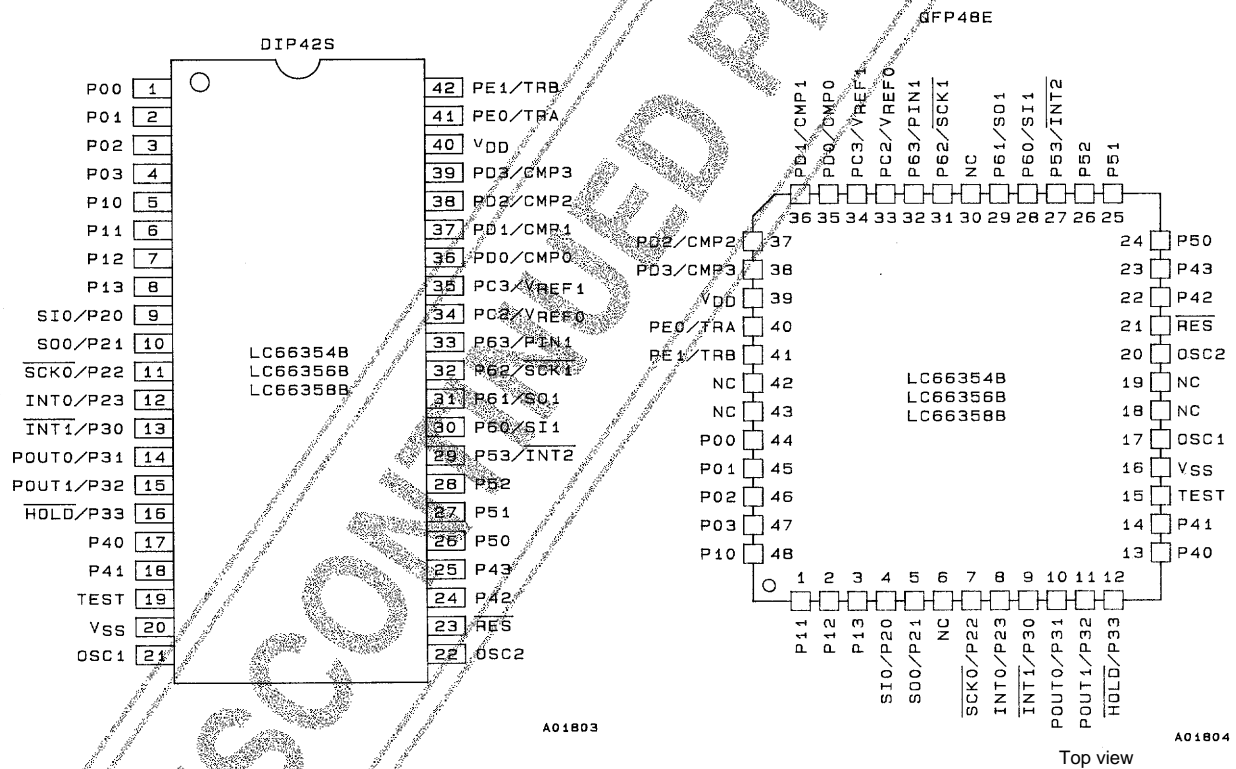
DIP42S

| | | | |
|---|---|---|---|
| P00 | 1 | 42 | PE1/TRB |
| P01 | 2 | 41 | PE0/TRA |
| P02 | 3 | 40 | $V_{DD}$ |
| P03 | 4 | 39 | PD3/CMP3 |
| P10 | 5 | 38 | PD2/CMP2 |
| P11 | 6 | 37 | PD1/CMP1 |
| P12 | 7 | 36 | PD0/CMP0 |
| P13 | 8 | 35 | PC3/$V_{REF1}$ |
| SI0/P20 | 9 | 34 | PC2/$V_{REF0}$ |
| SO0/P21 | 10 | 33 | P63/PIN1 |
| $\overline{SCK0}$/P22 | 11 | 32 | P62/$\overline{SCK1}$ |
| INT0/P23 | 12 | 31 | P61/SO1 |
| $\overline{INT1}$/P30 | 13 | 30 | P60/SI1 |
| POUT0/P31 | 14 | 29 | P53/$\overline{INT2}$ |
| POUT1/P32 | 15 | 28 | P52 |
| $\overline{HOLD}$/P33 | 16 | 27 | P51 |
| P40 | 17 | 26 | P50 |
| P41 | 18 | 25 | P43 |
| TEST | 19 | 24 | P42 |
| $V_{SS}$ | 20 | 23 | $\overline{RES}$ |
| OSC1 | 21 | 22 | OSC2 |

LC66354B
LC66356B
LC66358B

A01803

QFP48E

36 PD1/CMP1, 35 PD0/CMP0, 34 PC3/VREF1, 33 PC2/VREF0, 32 P63/PIN1, 31 P62/$\overline{SCK1}$, 30 NC, 29 P61/SO1, 28 P60/SI1, 27 P53/$\overline{INT2}$, 26 P52, 25 P51

37 PD2/CMP2, 38 PD3/CMP3, 39 $V_{DD}$, 40 PE0/TRA, 41 PE1/TRB, 42 NC, 43 NC, 44 P00, 45 P01, 46 P02, 47 P03, 48 P10

24 P50, 23 P43, 22 P42, 21 $\overline{RES}$, 20 OSC2, 19 NC, 18 NC, 17 OSC1, 16 $V_{SS}$, 15 TEST, 14 P41, 13 P40

1 P11, 2 P12, 3 P13, 4 SI0/P20, 5 SO0/P21, 6 NC, 7 $\overline{SCK0}$/P22, 8 INT0/P23, 9 $\overline{INT1}$/P30, 10 POUT0/P31, 11 POUT1/P32, 12 $\overline{HOLD}$/P33

LC66354B
LC66356B
LC66358B

A01804

Top view

DISCONTINUED